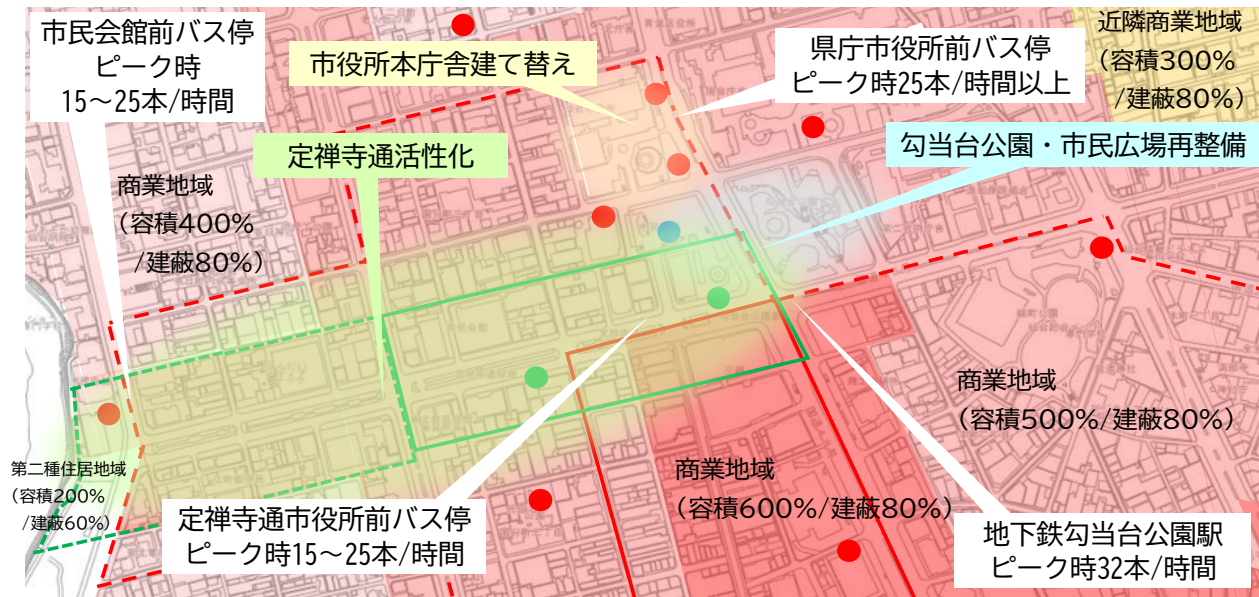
市民会館前バス停
ピーク時
15～25本/時間

市役所本庁舎建て替え

県庁市役所前バス停
ピーク時25本/時間以上

近隣商業地域
（容積300%
/建蔽80%）

定禅寺通活性化

勾当台公園・市民広場再整備

商業地域
（容積400%
/建蔽80%）

商業地域
（容積500%/建蔽80%）

第二種住居地域
（容積200%
/建蔽60%）

商業地域
（容積600%/建蔽80%）

定禅寺通市役所前バス停
ピーク時15～25本/時間

地下鉄勾当台公園駅
ピーク時32本/時間